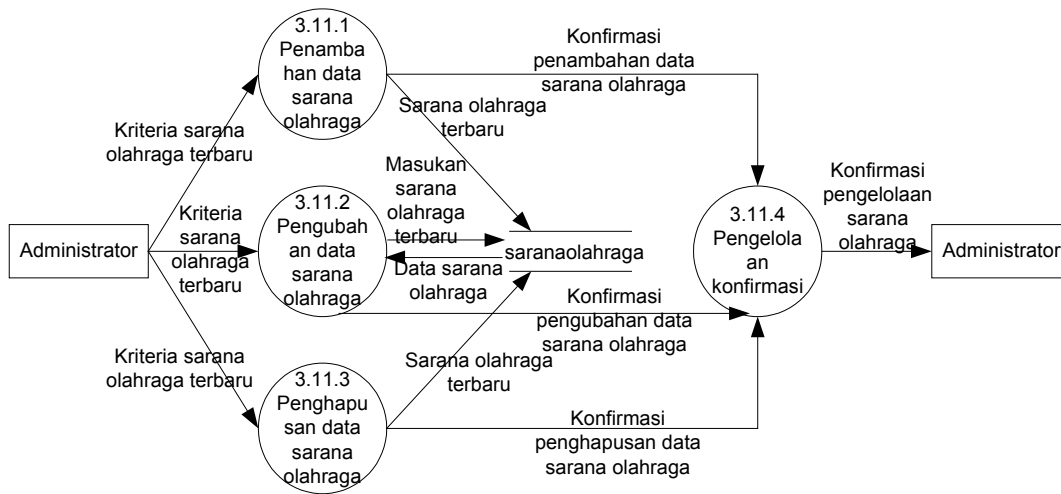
3.11.1
Penambahan data sarana olahraga

Konfirmasi penambahan data sarana olahraga

Sarana olahraga terbaru

Kriteria sarana olahraga terbaru

Masukan sarana olahraga terbaru

Konfirmasi pengelolaan sarana olahraga

3.11.2
Pengubahan data sarana olahraga

Kriteria sarana olahraga terbaru

Administrator

saranaolahraga

Data sarana olahraga

3.11.4
Pengelolaan konfirmasi

Administrator

Konfirmasi pengubahan data sarana olahraga

Kriteria sarana olahraga terbaru

Sarana olahraga terbaru

3.11.3
Penghapusan data sarana olahraga

Konfirmasi penghapusan data sarana olahraga